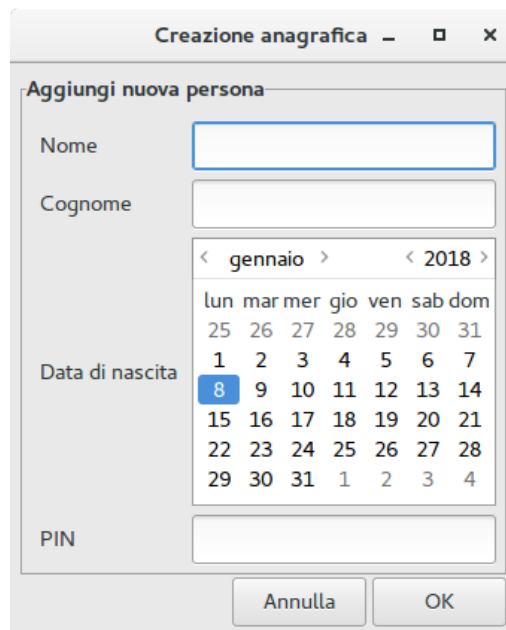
Creazione anagrafica – ☐ ×

Aggiungi nuova persona

Nome

Cognome

Data di nascita

‹ gennaio › ‹ 2018 ›

| lun | mar | mer | gio | ven | sab | dom |
|---|---|---|---|---|---|---|
| 25 | 26 | 27 | 28 | 29 | 30 | 31 |
| 1 | 2 | 3 | 4 | 5 | 6 | 7 |
| 8 | 9 | 10 | 11 | 12 | 13 | 14 |
| 15 | 16 | 17 | 18 | 19 | 20 | 21 |
| 22 | 23 | 24 | 25 | 26 | 27 | 28 |
| 29 | 30 | 31 | 1 | 2 | 3 | 4 |

PIN

Annulla

OK